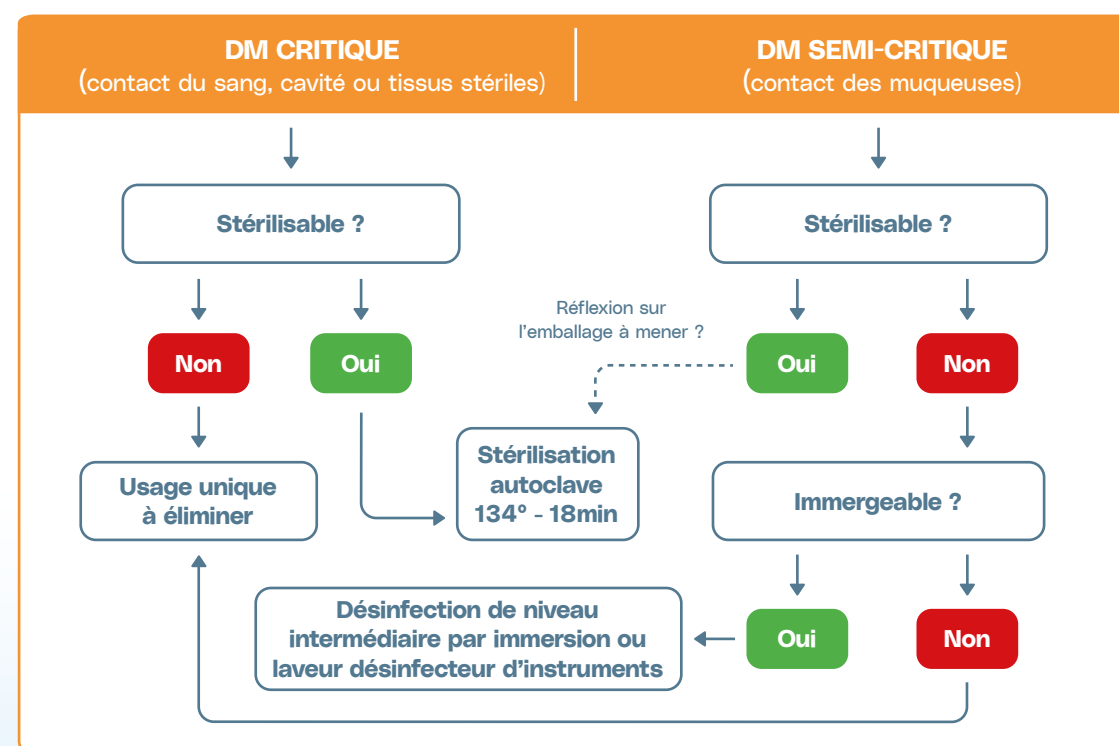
DM CRITIQUE
(contact du sang, cavité ou tissus stériles)

DM SEMI-CRITIQUE
(contact des muqueuses)

Stérilisable ?

Non

Oui

Usage unique à éliminer

Stérilisation autoclave 134° - 18min

Réflexion sur l'emballage à mener ?

Stérilisable ?

Oui

Non

Immergeable ?

Oui

Non

Désinfection de niveau intermédiaire par immersion ou laveur désinfecteur d'instruments